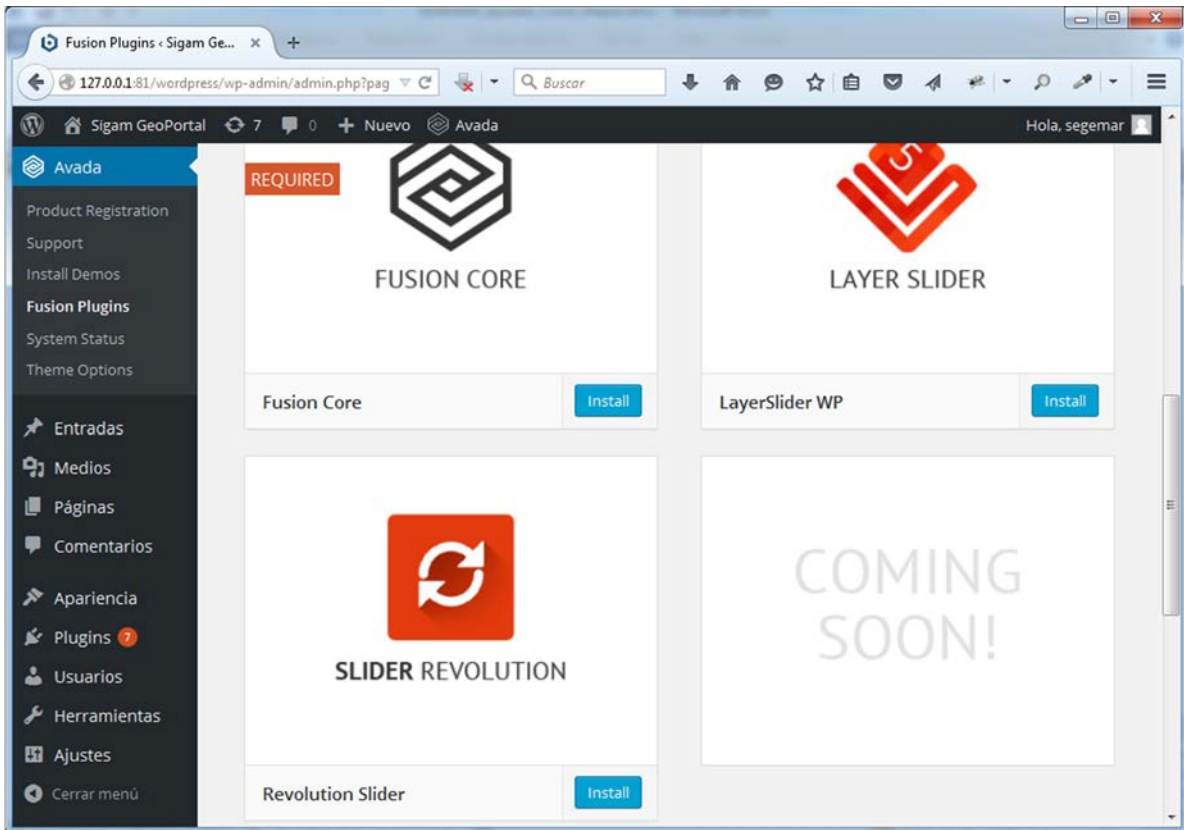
Fusion Plugins ‹ Sigam Ge... ×

127.0.0.1:81/wordpress/wp-admin/admin.php?pag

Buscar

Sigam GeoPortal 7 0 Nuevo Avada

Hola, segemar

Avada

Product Registration
Support
Install Demos
Fusion Plugins
System Status
Theme Options

Entradas
Medios
Páginas
Comentarios
Apariencia
Plugins 7
Usuarios
Herramientas
Ajustes
Cerrar menú

REQUIRED

FUSION CORE

Fusion Core

Install

LAYER SLIDER

LayerSlider WP

Install

SLIDER REVOLUTION

Revolution Slider

Install

COMING SOON!